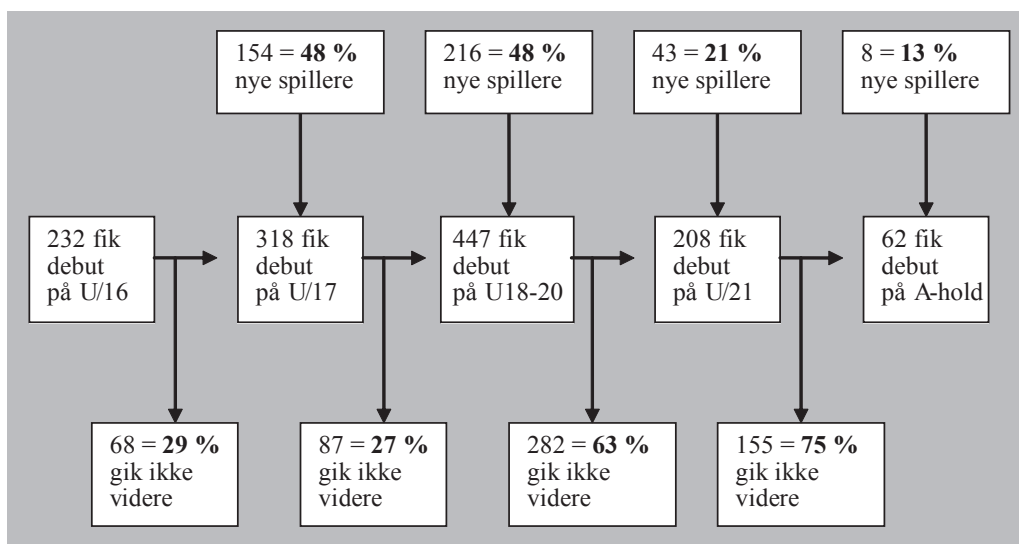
154 = **48 %** nye spillere

216 = **48 %** nye spillere

43 = **21 %** nye spillere

8 = **13 %** nye spillere

232 fik debut på U/16

318 fik debut på U/17

447 fik debut på U18-20

208 fik debut på U/21

62 fik debut på A-hold

68 = **29 %** gik ikke videre

87 = **27 %** gik ikke videre

282 = **63 %** gik ikke videre

155 = **75 %** gik ikke videre